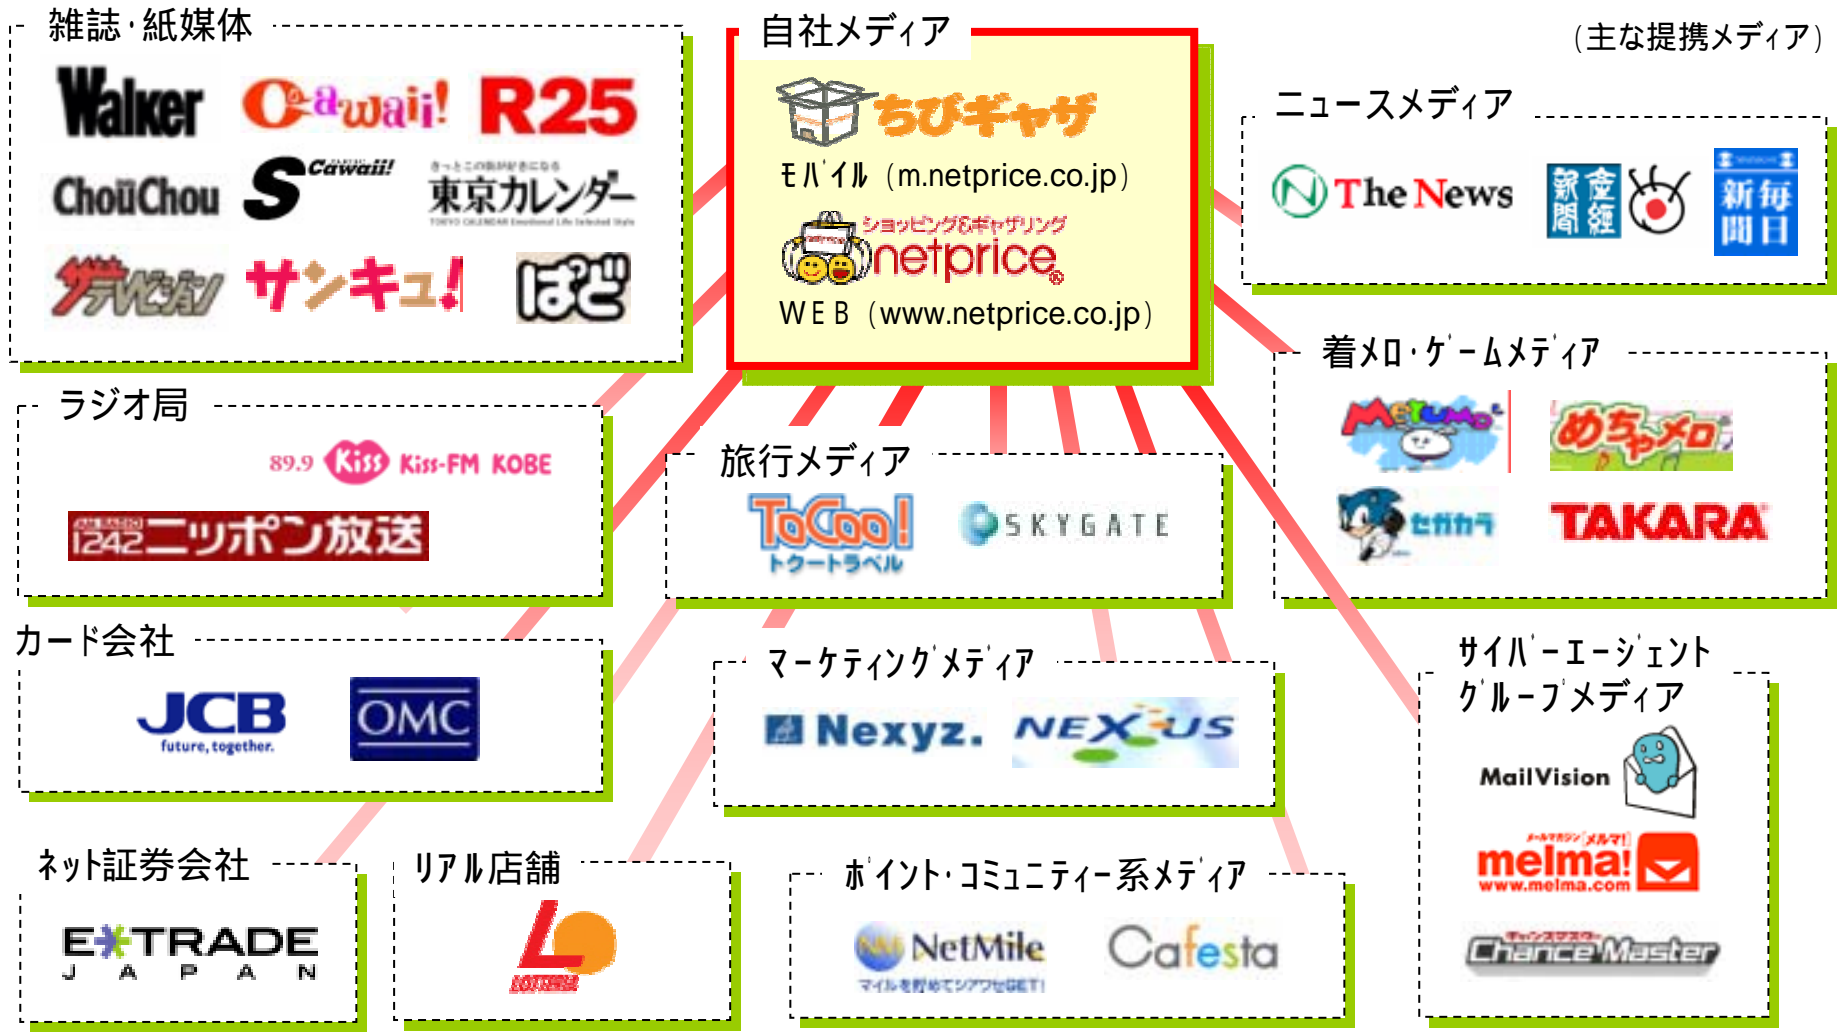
雑誌・紙媒体

Walker
Cawaii!
R25
ChouChou
S Cawaii!
東京カレンダー
ザテレビジョン
サンキュ!
ぱど

自社メディア

ちびギャザ
ﾓﾊﾞｲﾙ（m.netprice.co.jp）
ショッピング&ギャザリング
netprice
WEB（www.netprice.co.jp）

（主な提携メディア）

ニュースメディア

The News
産経新聞
毎日新聞

着ﾒﾛ･ｹﾞｰﾑﾒﾃﾞｨｱ

めちゃメロ
セガカラ
TAKARA

ラジオ局

89.9 Kiss Kiss-FM KOBE
1242ニッポン放送

旅行メディア

ToCoo!
トクートラベル
SKYGATE

カード会社

JCB
future, together.
OMC

マーケティングメディア

Nexyz.
NEXUS

サイバーエージェントグループメディア

MailVision
melma!
www.melma.com
ChanceMaster

ネット証券会社

E*TRADE
JAPAN

リアル店舗

LOTTERIA

ポイント・コミュニティー系メディア

NetMile
マイルを貯めてシアワセGET!
Cafesta